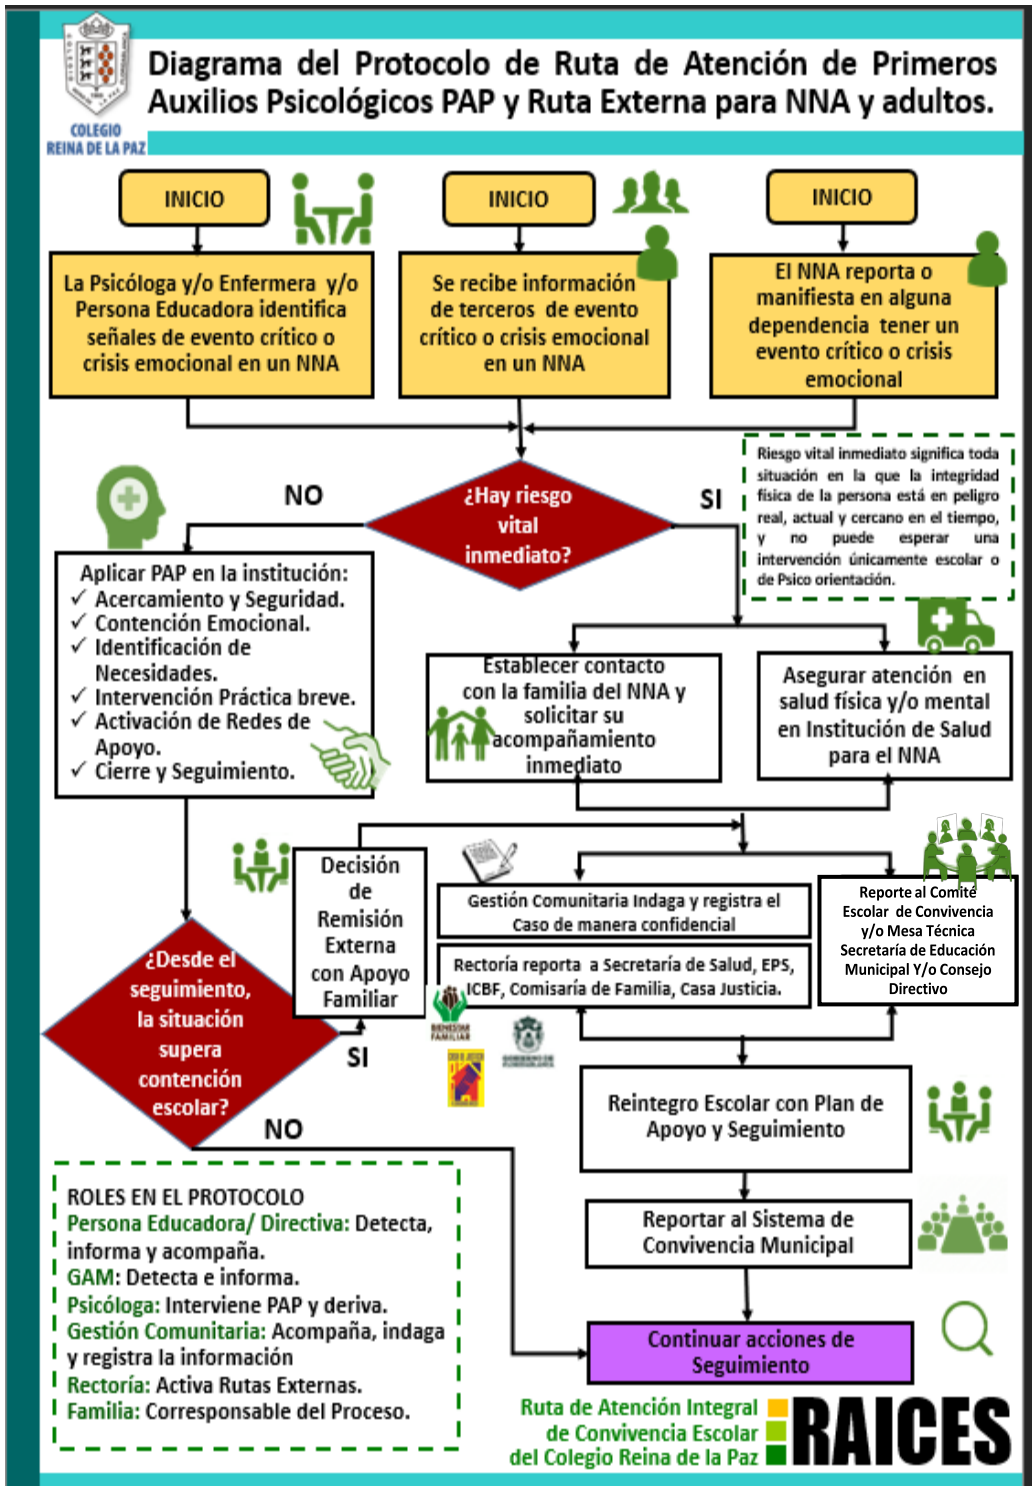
COLEGIO REINA DE LA PAZ

Diagrama del Protocolo de Ruta de Atención de Primeros Auxilios Psicológicos PAP y Ruta Externa para NNA y adultos.

INICIO

La Psicóloga y/o Enfermera y/o Persona Educadora identifica señales de evento crítico o crisis emocional en un NNA

INICIO

Se recibe información de terceros de evento crítico o crisis emocional en un NNA

INICIO

El NNA reporta o manifiesta en alguna dependencia tener un evento crítico o crisis emocional

Riesgo vital inmediato significa toda situación en la que la integridad física de la persona está en peligro real, actual y cercano en el tiempo, y no puede esperar una intervención únicamente escolar o de Psico orientación.

NO

¿Hay riesgo vital inmediato?

SI

Aplicar PAP en la institución:
✓ Acercamiento y Seguridad.
✓ Contención Emocional.
✓ Identificación de Necesidades.
✓ Intervención Práctica breve.
✓ Activación de Redes de Apoyo.
✓ Cierre y Seguimiento.

Establecer contacto con la familia del NNA y solicitar su acompañamiento inmediato

Asegurar atención en salud física y/o mental en Institución de Salud para el NNA

Decisión de Remisión Externa con Apoyo Familiar

Gestión Comunitaria Indaga y registra el Caso de manera confidencial

Rectoría reporta a Secretaría de Salud, EPS, ICBF, Comisaría de Familia, Casa Justicia.

Reporte al Comité Escolar de Convivencia y/o Mesa Técnica Secretaría de Educación Municipal Y/o Consejo Directivo

¿Desde el seguimiento, la situación supera contención escolar?

SI

NO

Reintegro Escolar con Plan de Apoyo y Seguimiento

Reportar al Sistema de Convivencia Municipal

Continuar acciones de Seguimiento

ROLES EN EL PROTOCOLO
Persona Educadora/ Directiva: Detecta, informa y acompaña.
GAM: Detecta e informa.
Psicóloga: Interviene PAP y deriva.
Gestión Comunitaria: Acompaña, indaga y registra la información
Rectoría: Activa Rutas Externas.
Familia: Corresponsable del Proceso.

Ruta de Atención Integral de Convivencia Escolar del Colegio Reina de la Paz

RAICES